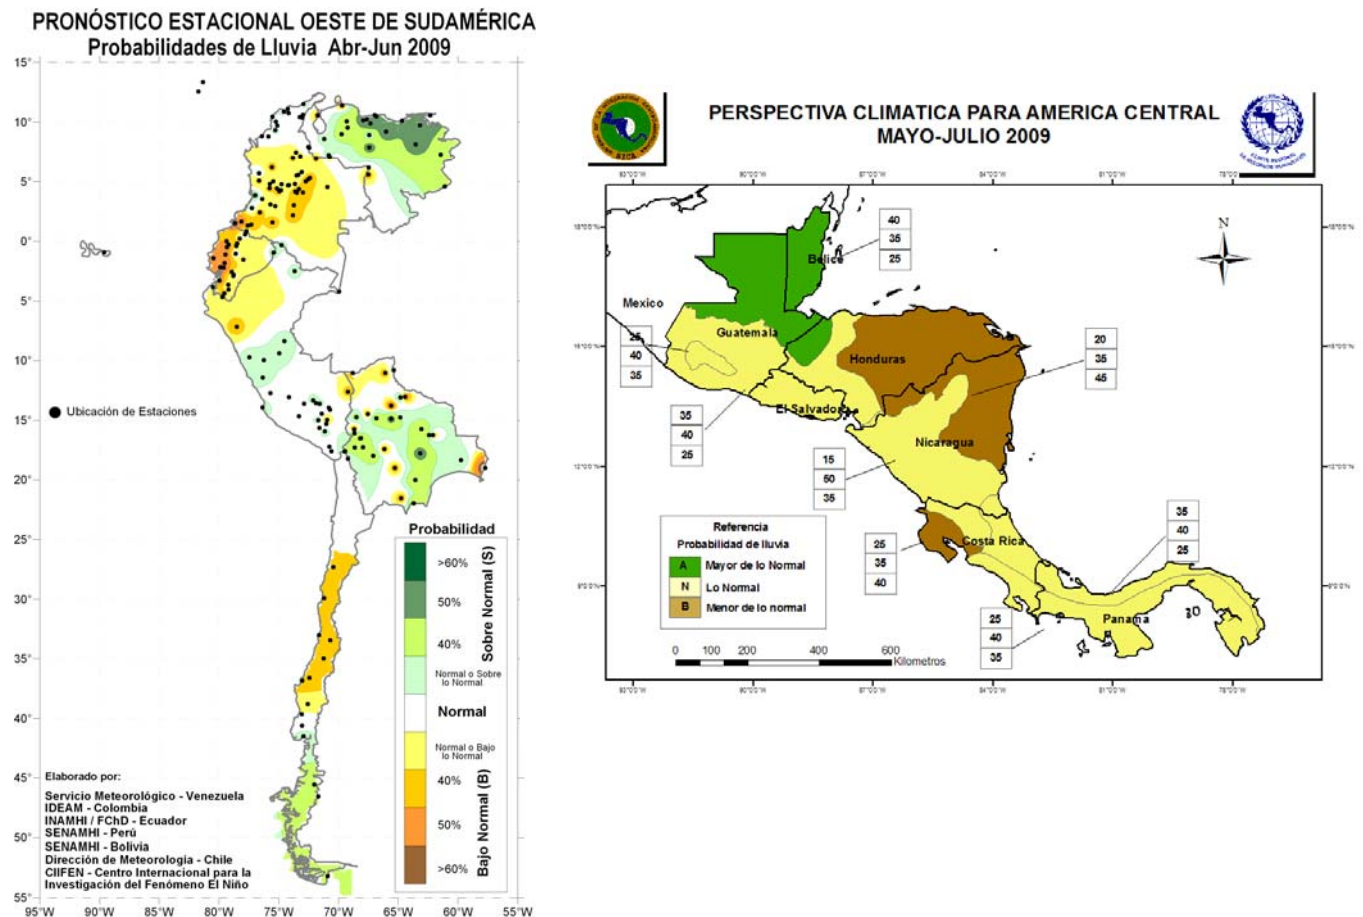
PRONÓSTICO ESTACIONAL OESTE DE SUDAMÉRICA
Probabilidades de Lluvia Abr-Jun 2009

15°
10°
5°
0°
5°
10°
15°
20°
25°
30°
35°
40°
45°
50°
55°

95°W 90°W 85°W 80°W 75°W 70°W 65°W 60°W 55°W

Ubicación de Estaciones

Probabilidad
>60%
50%
40%
Sobre Normal (S)
Normal o Sobre lo Normal
Normal
Normal o Bajo lo Normal
40%
50%
>60%
Bajo Normal (B)

Elaborado por:
Servicio Meteorológico - Venezuela
IDEAM - Colombia
INAMHI / FChD - Ecuador
SENAMHI - Perú
SENAMHI - Bolivia
Dirección de Meteorologia - Chile
CIIFEN - Centro Internacional para la Investigación del Fenómeno El Niño

PERSPECTIVA CLIMATICA PARA AMERICA CENTRAL
MAYO-JULIO 2009

N

Belice
40
35
25

Mexico
25
40
35

Guatemala

Honduras
20
35
45

35
40
25

El Salvador

15
50
35

Nicaragua

Referencia
Probabilidad de lluvia
A Mayor de lo Normal
N Lo Normal
B Menor de lo normal

25
35
40

Costa Rica

35
40
25

25
40
35

Panama

0 100 200 400 600 Kilometros